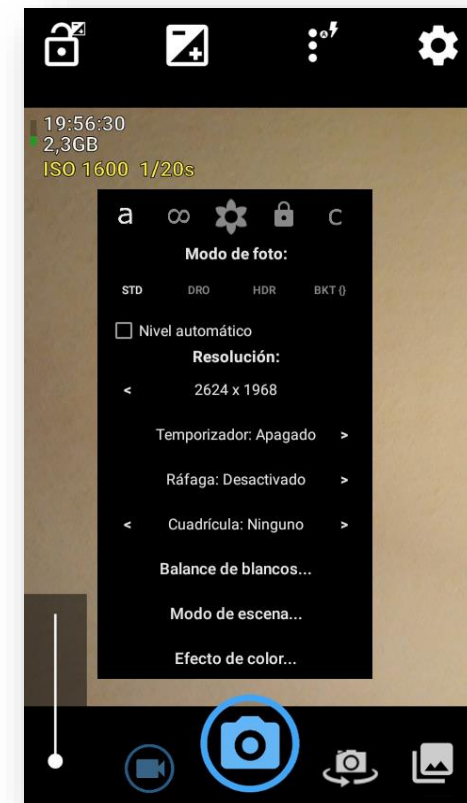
19:56:30
2,3GB
ISO 1600 1/20s

a ∞ C

Modo de foto:

STD DRO HDR BKT ()

Nivel automático

Resolución:

< 2624 x 1968

Temporizador: Apagado >

Ráfaga: Desactivado >

< Cuadrícula: Ninguno >

Balance de blancos...

Modo de escena...

Efecto de color...